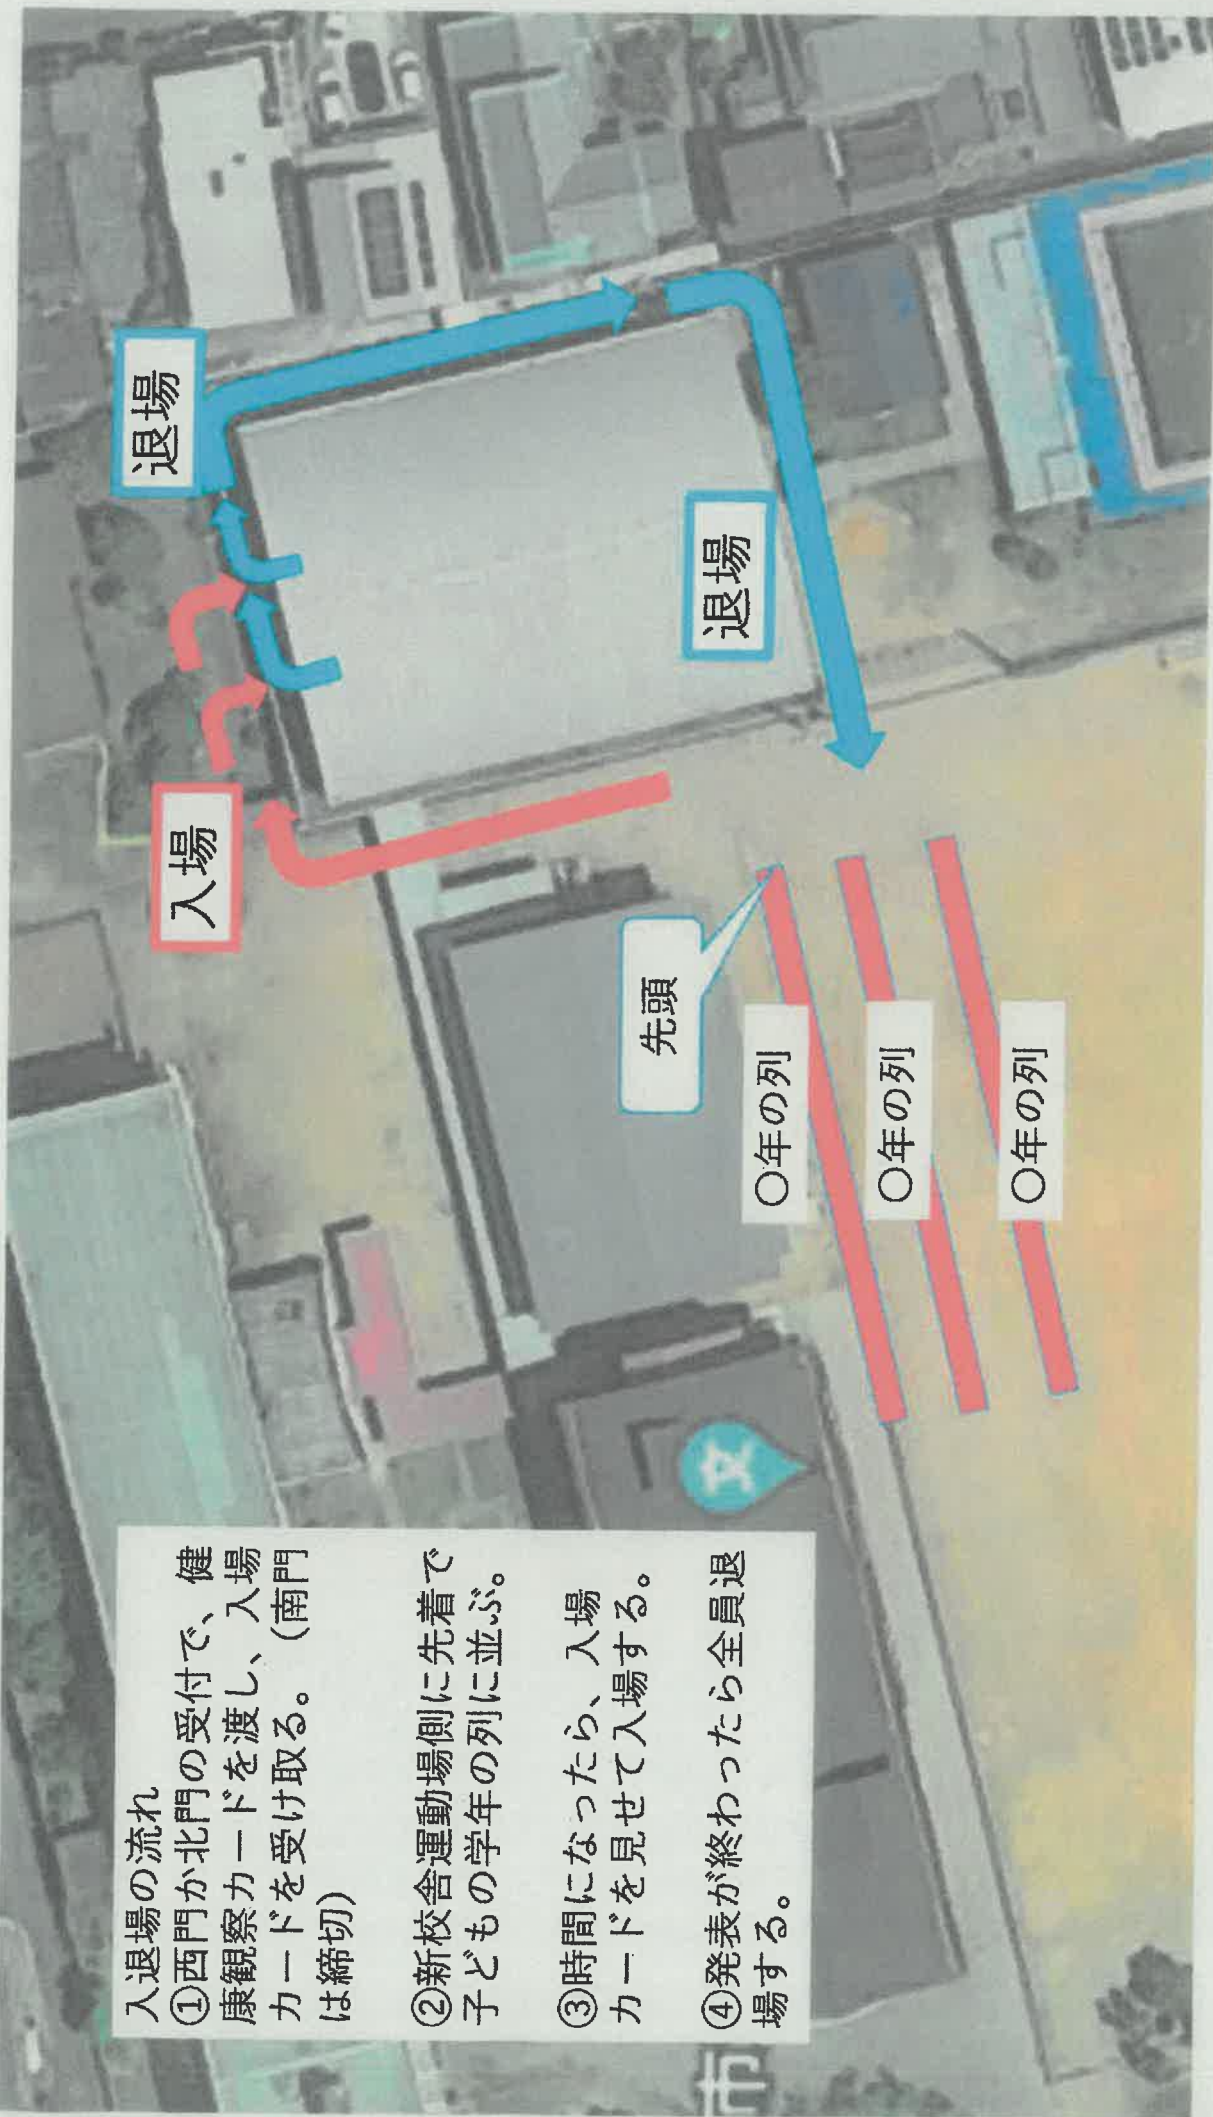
入退場の流れ
①西門か北門の受付で、健康観察カードを渡し、入場カードを受け取る。（南門は締切）

②新校舎運動場側に先着で子どもの学年の列に並ぶ。

③時間になったら、入場カードを見せて入場する。

④発表が終わったら全員退場する。

退場

入場

退場

先頭

〇年の列

〇年の列

〇年の列

文

市